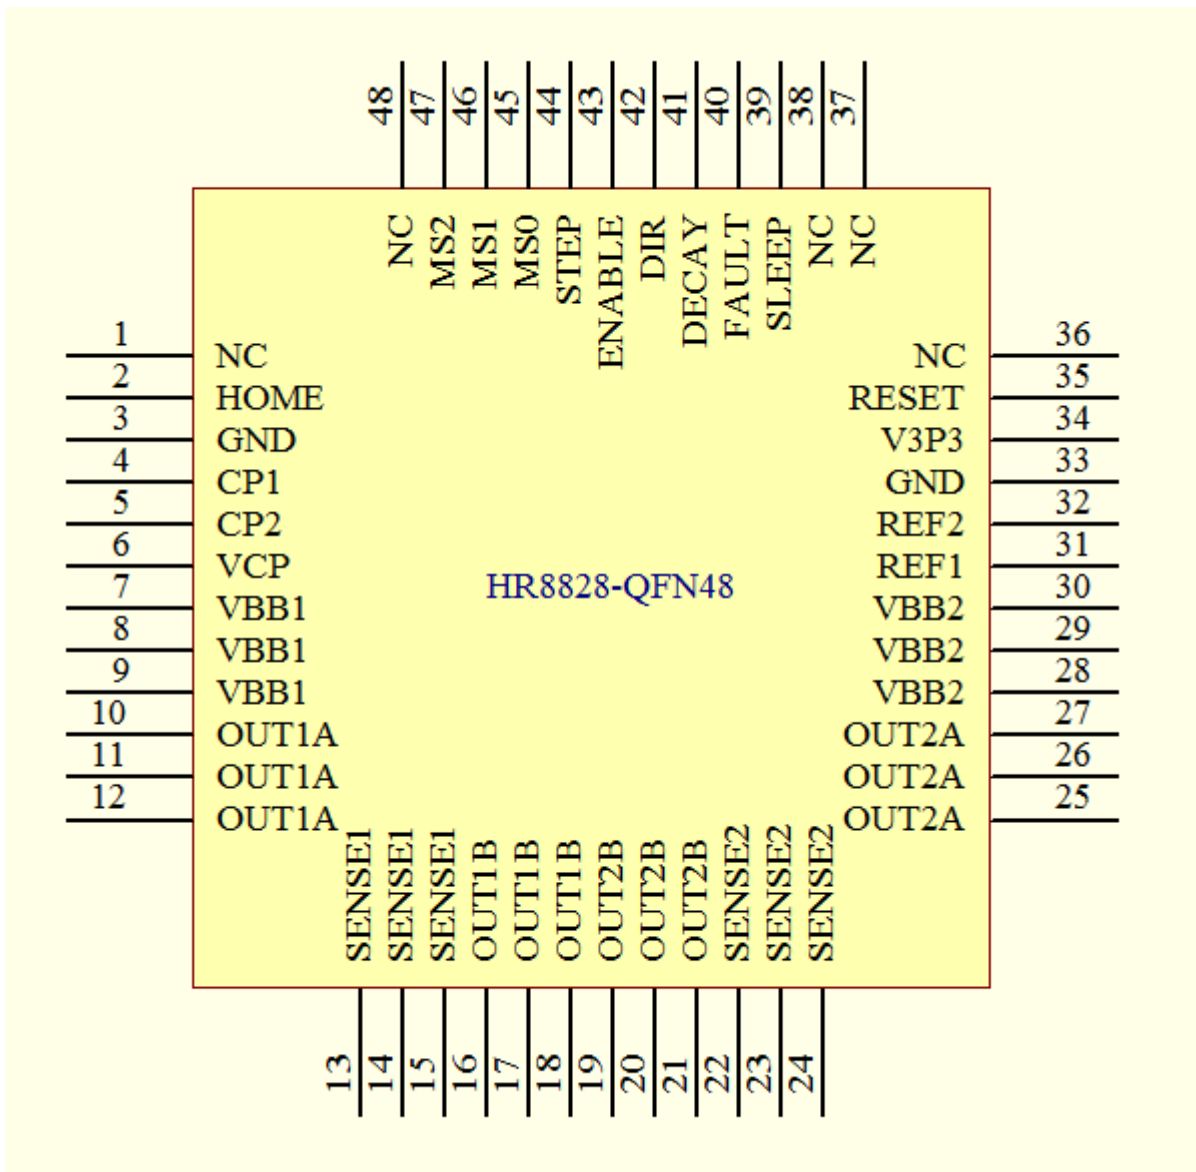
48 47 46 45 44 43 42 41 40 39 38 37

NC MS2 MS1 MS0 STEP ENABLE DIR DECAY FAULT SLEEP NC NC

1 NC
2 HOME
3 GND
4 CP1
5 CP2
6 VCP
7 VBB1
8 VBB1
9 VBB1
10 OUT1A
11 OUT1A
12 OUT1A

HR8828-QFN48

NC 36
RESET 35
V3P3 34
GND 33
REF2 32
REF1 31
VBB2 30
VBB2 29
VBB2 28
OUT2A 27
OUT2A 26
OUT2A 25

SENSE1 SENSE1 SENSE1 OUT1B OUT1B OUT1B OUT2B OUT2B OUT2B SENSE2 SENSE2 SENSE2

13 14 15 16 17 18 19 20 21 22 23 24